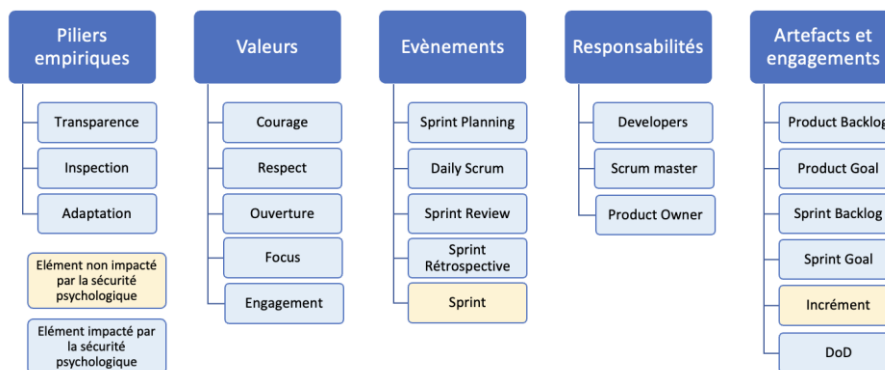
Piliers empiriques

Transparence

Inspection

Adaptation

Elément non impacté par la sécurité psychologique

Elément impacté par la sécurité psychologique

Valeurs

Courage

Respect

Ouverture

Focus

Engagement

Evènements

Sprint Planning

Daily Scrum

Sprint Review

Sprint Rétrospective

Sprint

Responsabilités

Developers

Scrum master

Product Owner

Artefacts et engagements

Product Backlog

Product Goal

Sprint Backlog

Sprint Goal

Incrément

DoD